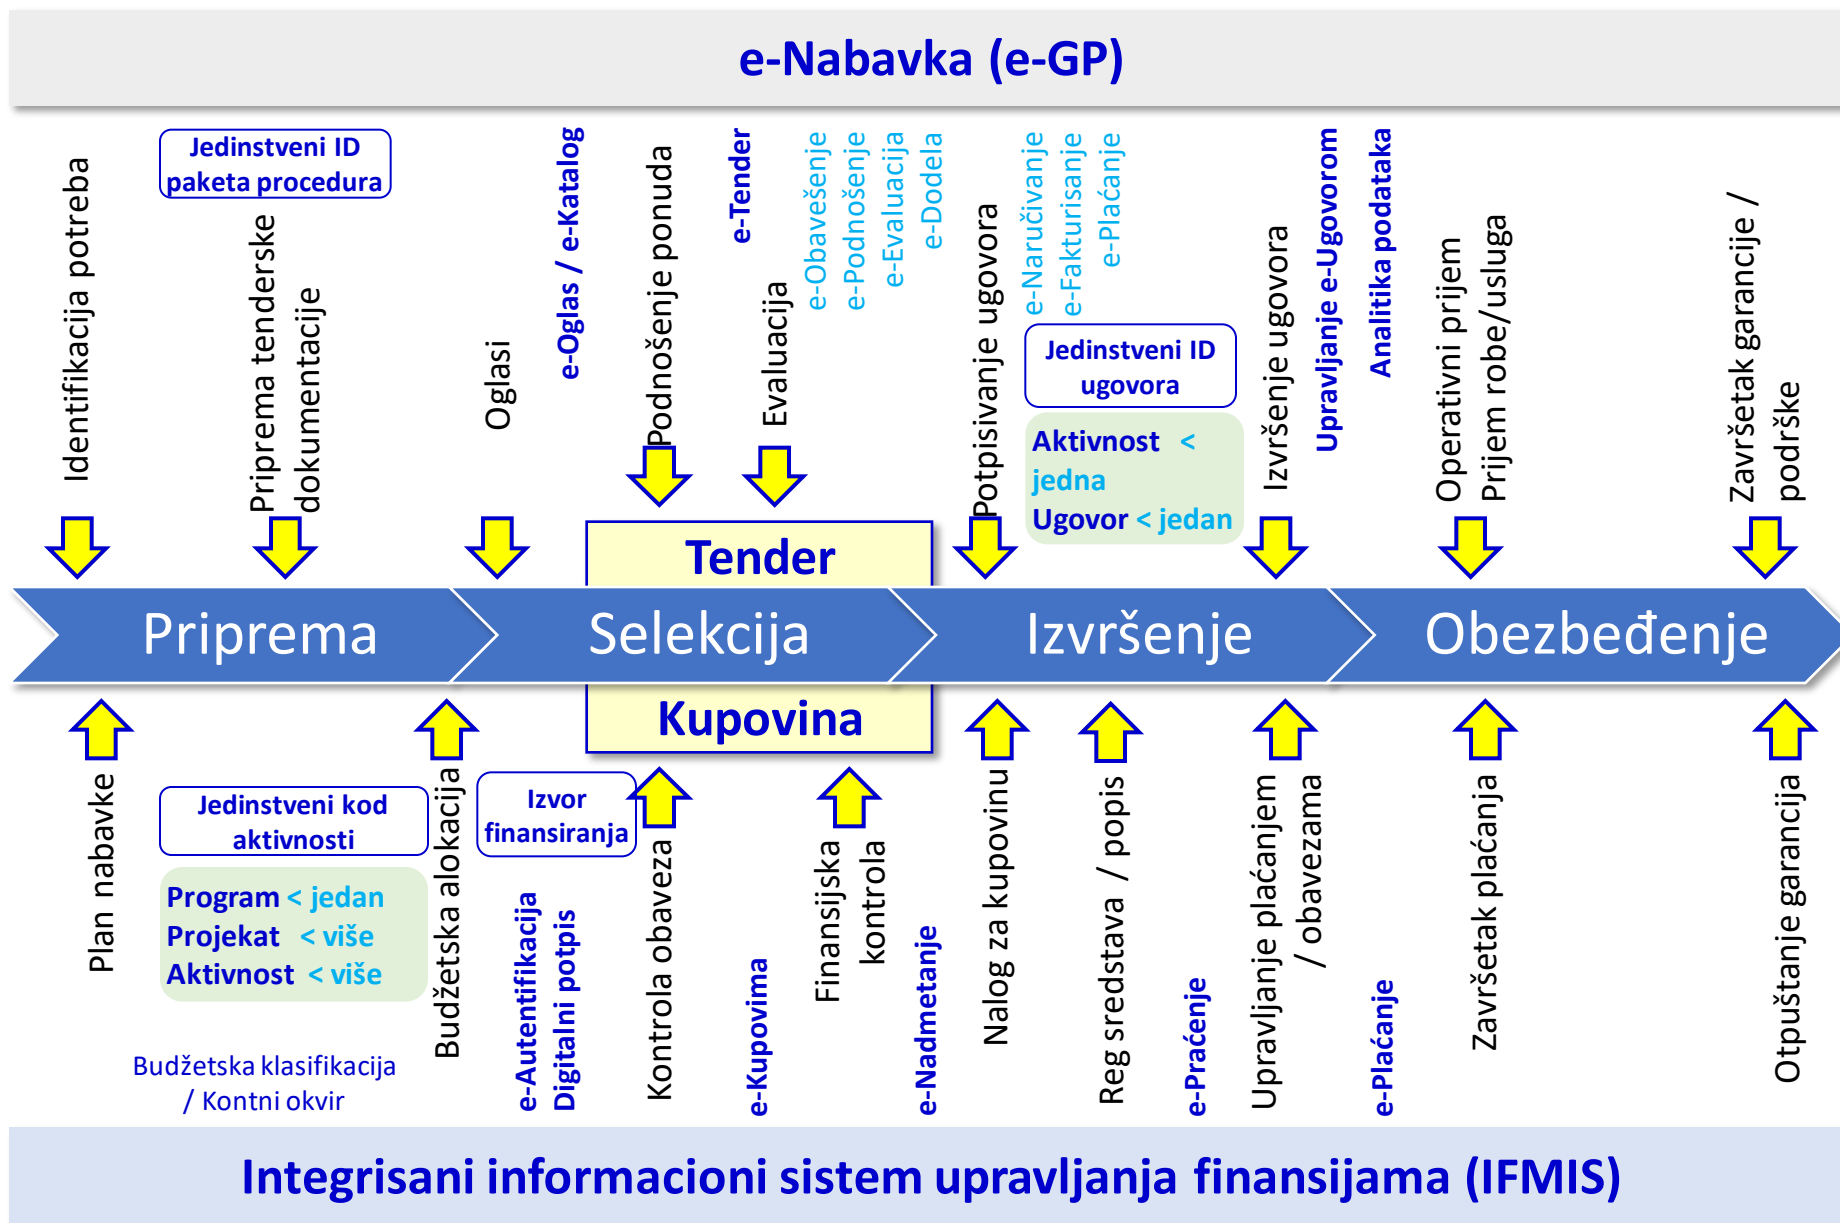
e-Nabavka (e-GP)

Identifikacija potreba

Jedinstveni ID paketa procedura

Priprema tenderske dokumentacije

Oglasi

e-Oglas / e-Katalog

Podnošenje ponuda

e-Tender

Evaluacija

e-Obavešenje
e-Podnošenje
e-Evaluacija
e-Dodela

Potpisivanje ugovora

e-Naručivanje
e-Fakturisanje
e-Plaćanje

Jedinstveni ID ugovora

Aktivnost < jedna
Ugovor < jedan

Izvršenje ugovora

Upravljanje e-Ugovorom

Analitika podataka

Operativni prijem
Prijem robe/usluga

Završetak garancije / podrške

Tender

Priprema

Selekcija

Izvršenje

Obezbeđenje

Kupovina

Plan nabavke

Jedinstveni kod aktivnosti

Program < jedan
Projekat < više
Aktivnost < više

Budžetska klasifikacija / Kontni okvir

Budžetska alokacija

Izvor finansiranja

e-Autentifikacija
Digitalni potpis

Kontrola obaveza

e-Kupovima

Finansijska kontrola

e-Nadmetanje

Nalog za kupovinu

Reg sredstava / popis

e-Praćenje

Upravljanje plaćanjem / obavezama

e-Plaćanje

Završetak plaćanja

Otpuštanje garancija

Integrisani informacioni sistem upravljanja finansijama (IFMIS)